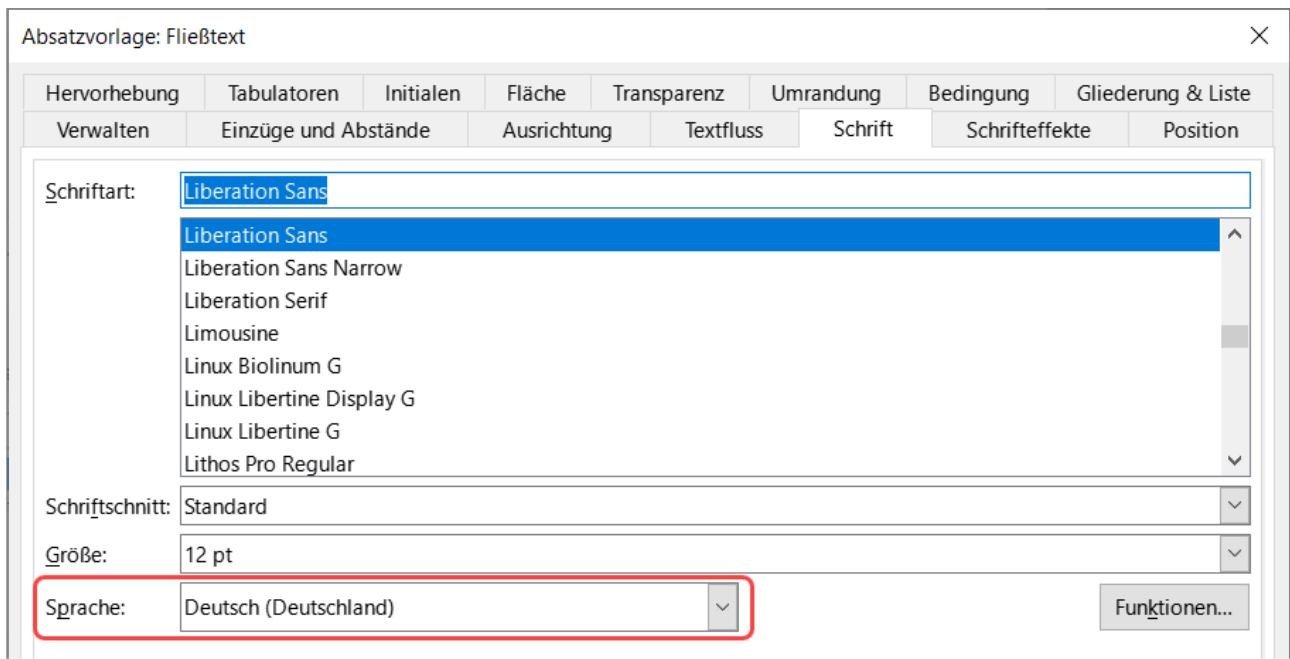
Absatzvorlage: Fließtext

Hervorhebung | Tabulatoren | Initialen | Fläche | Transparenz | Umrandung | Bedingung | Gliederung & Liste
Verwalten | Einzüge und Abstände | Ausrichtung | Textfluss | Schrift | Schrifteffekte | Position

Schriftart: Liberation Sans

Liberation Sans
Liberation Sans Narrow
Liberation Serif
Limousine
Linux Biolinum G
Linux Libertine Display G
Linux Libertine G
Lithos Pro Regular

Schriftschnitt: Standard

Größe: 12 pt

Sprache: Deutsch (Deutschland)

Funktionen...